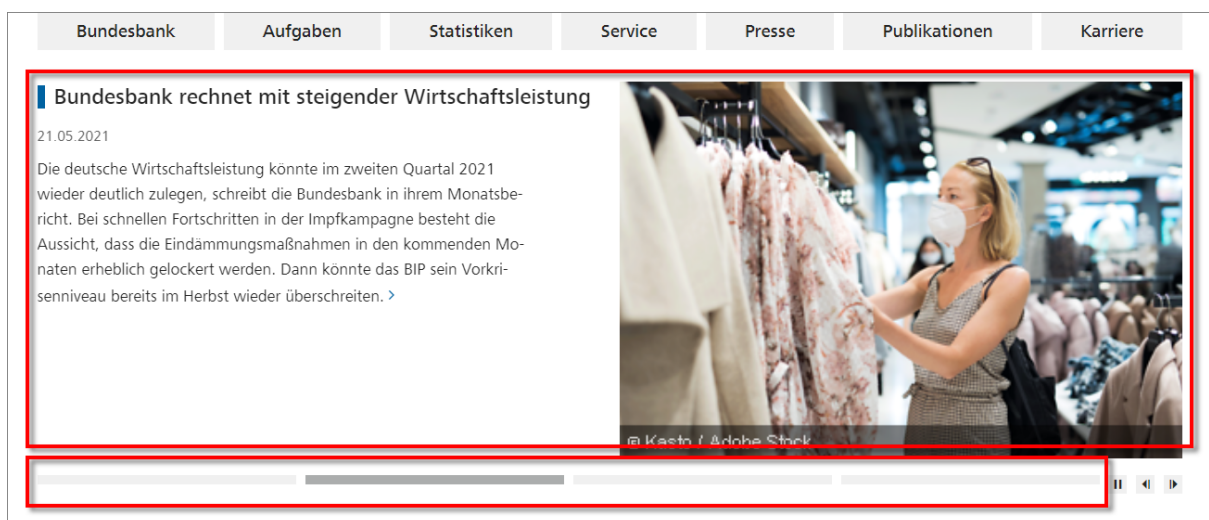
Bundesbank Aufgaben Statistiken Service Presse Publikationen Karriere

Bundesbank rechnet mit steigender Wirtschaftsleistung

21.05.2021

Die deutsche Wirtschaftsleistung könnte im zweiten Quartal 2021 wieder deutlich zulegen, schreibt die Bundesbank in ihrem Monatsbericht. Bei schnellen Fortschritten in der Impfkampagne besteht die Aussicht, dass die Eindämmungsmaßnahmen in den kommenden Monaten erheblich gelockert werden. Dann könnte das BIP sein Vorkrisenniveau bereits im Herbst wieder überschreiten. >

© Kasto / Adobe Stock